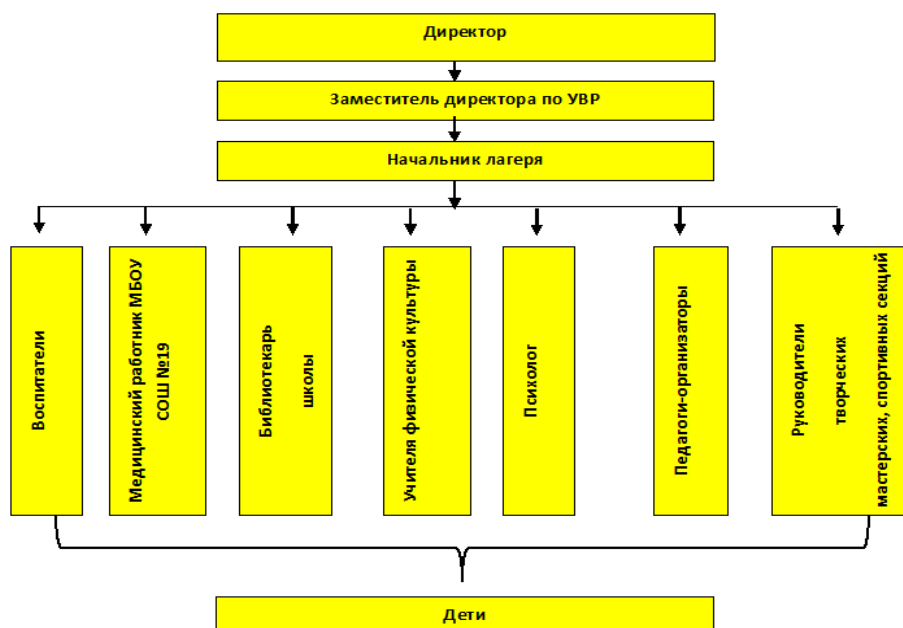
Директор

Заместитель директора по УВР

Начальник лагеря

Воспитатели

Медицинский работник МБОУ СОШ №19

Библиотекарь школы

Учителя физической культуры

Психолог

Педагоги-организаторы

Руководители творческих мастерских, спортивных секций

Дети